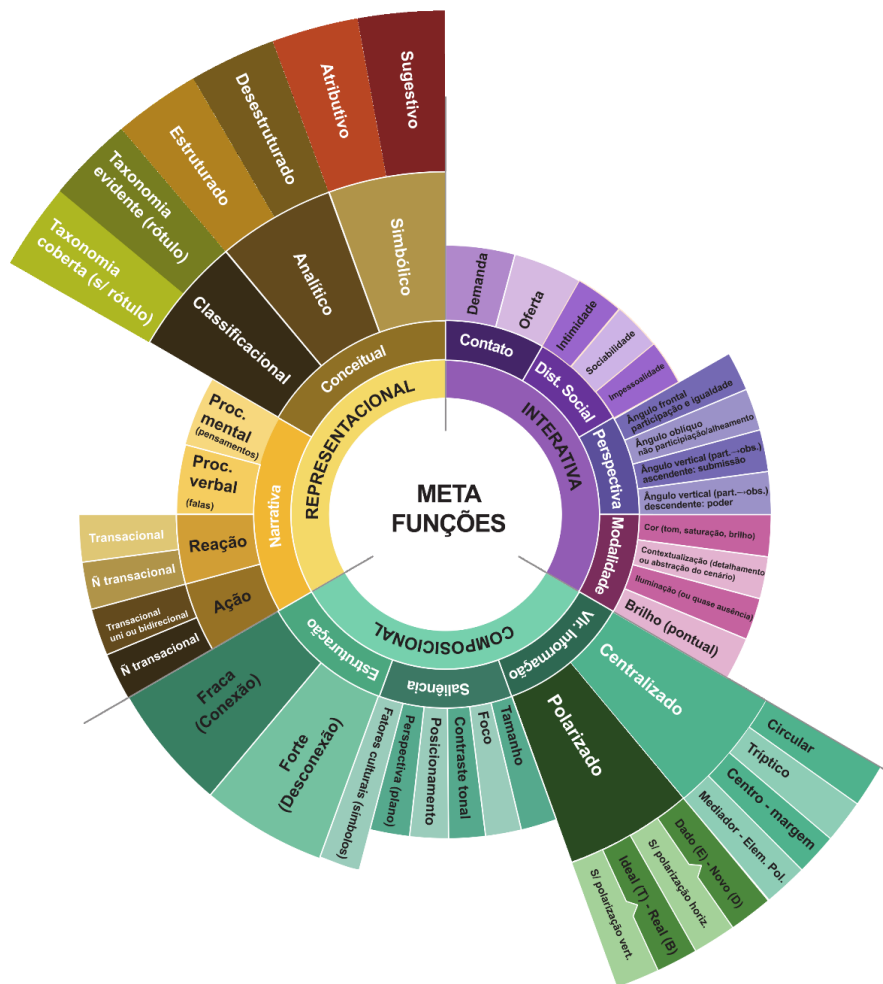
META FUNÇÕES

REPRESENTACIONAL

Conceitual

Classificacional

Taxonomia coberta (s/ rótulo)

Taxonomia evidente (rótulo)

Analítico

Estruturado

Desestruturado

Simbólico

Atributivo

Sugestivo

Narrativa

Proc. mental (pensamentos)

Proc. verbal (falas)

Reação

Transacional

Ñ transacional

Ação

Transacional uni ou bidirecional

Ñ transacional

INTERATIVA

Contato

Demanda

Oferta

Dist. Social

Intimidade

Sociabilidade

Impessoalidade

Perspectiva

Ângulo frontal participação e igualdade

Ângulo oblíquo não participação/alheamento

Ângulo vertical (part.→obs.) ascendente: submissão

Ângulo vertical (part.→obs.) descendente: poder

Modalidade

Cor (tom, saturação, brilho)

Contextualização (detalhamento ou abstração do cenário)

Iluminação (ou quase ausência)

Brilho (pontual)

COMPOSICIONAL

Estruturação

Fraca (Conexão)

Forte (Desconexão)

Saliência

Fatores culturais (símbolos)

Perspectiva (plano)

Posicionamento

Contraste tonal

Foco

Tamanho

Vlr. Informação

Polarizado

S/ polarização vert.

Ideal (T) - Real (B)

S/ polarização horiz.

Dado (E) - Novo (D)

Centralizado

Circular

Tríptico

Centro - margem

Mediador - Elem. Pol.